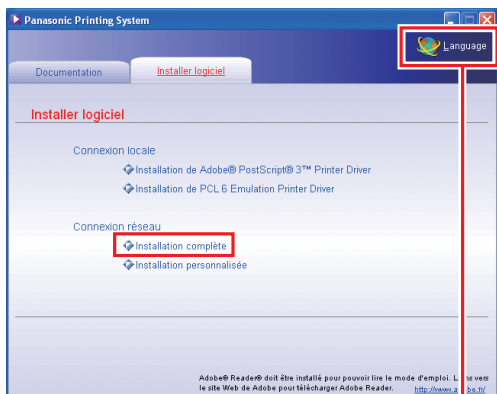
Panasonic Printing System

Language

Documentation

Installer logiciel

Installer logiciel

Connexion locale

Installation de Adobe® PostScript® 3™ Printer Driver

Installation de PCL 6 Emulation Printer Driver

Connexion réseau

Installation complète

Installation personnalisée

Adobe® Reader® doit être installé pour pouvoir lire le mode d'emploi. L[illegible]s vers le site Web de Adobe pour télécharger Adobe Reader. http://www.a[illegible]be.fr/